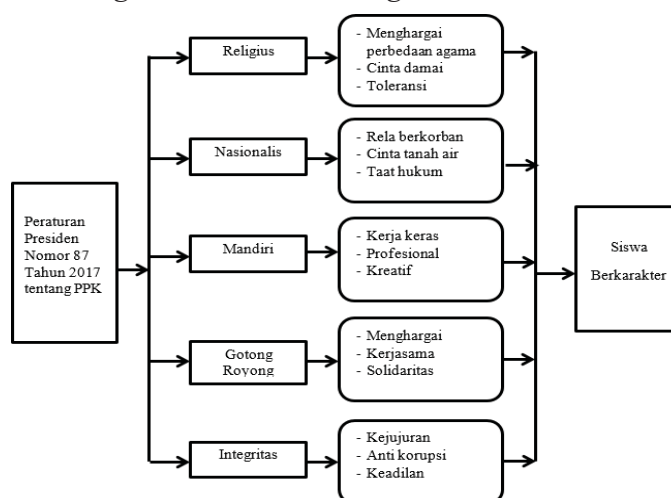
Peraturan Presiden Nomor 87 Tahun 2017 tentang PPK

Religius

- Menghargai perbedaan agama
- Cinta damai
- Toleransi

Nasionalis

- Rela berkorban
- Cinta tanah air
- Taat hukum

Mandiri

- Kerja keras
- Profesional
- Kreatif

Gotong Royong

- Menghargai
- Kerjasama
- Solidaritas

Integritas

- Kejujuran
- Anti korupsi
- Keadilan

Siswa Berkarakter